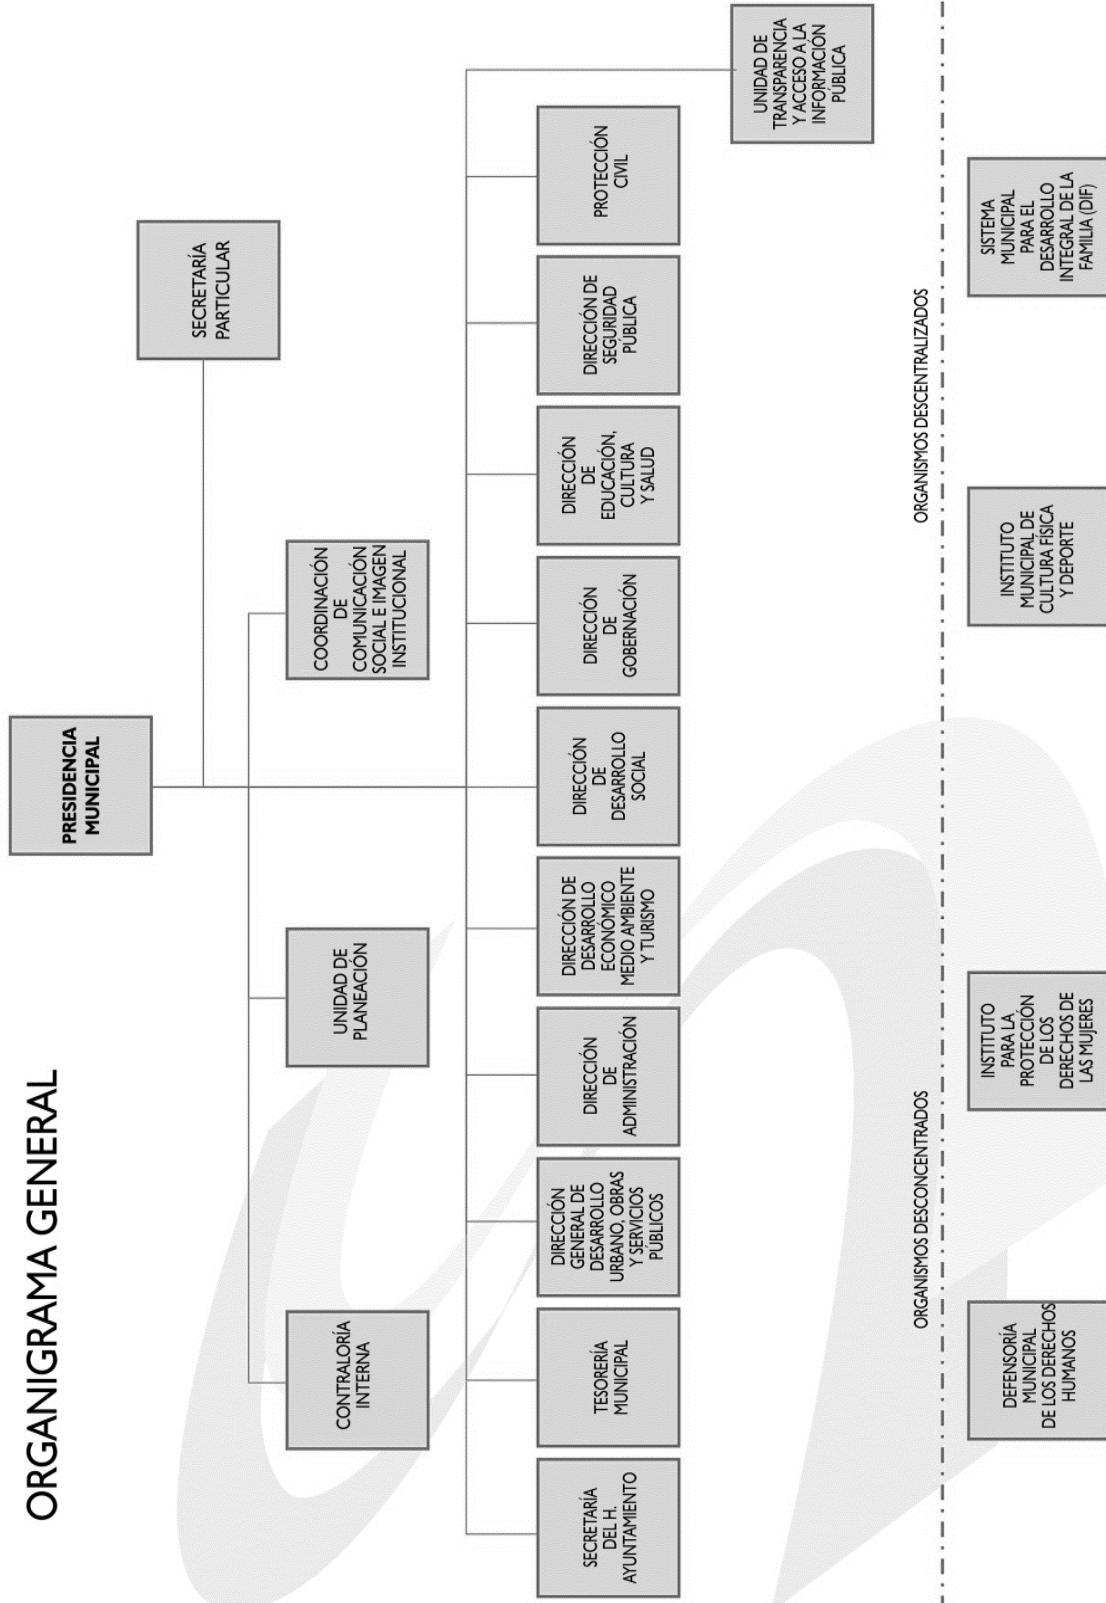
ORGANIGRAMA GENERAL

PRESIDENCIA MUNICIPAL

SECRETARÍA PARTICULAR

CONTRALORÍA INTERNA

UNIDAD DE PLANEACIÓN

COORDINACIÓN DE COMUNICACIÓN SOCIAL E IMAGEN INSTITUCIONAL

SECRETARÍA DEL H. AYUNTAMIENTO

TESORERÍA MUNICIPAL

DIRECCIÓN GENERAL DE DESARROLLO URBANO, OBRAS Y SERVICIOS PÚBLICOS

DIRECCIÓN DE ADMINISTRACIÓN

DIRECCIÓN DE DESARROLLO ECONÓMICO MEDIO AMBIENTE Y TURISMO

DIRECCIÓN DE DESARROLLO SOCIAL

DIRECCIÓN DE GOBERNACIÓN

DIRECCIÓN DE EDUCACIÓN, CULTURA Y SALUD

DIRECCIÓN DE SEGURIDAD PÚBLICA

PROTECCIÓN CIVIL

UNIDAD DE TRANSPARENCIA Y ACCESO A LA INFORMACIÓN PÚBLICA

ORGANISMOS DESCONCENTRADOS

DEFENSORÍA MUNICIPAL DE LOS DERECHOS HUMANOS

INSTITUTO PARA LA PROTECCIÓN DE LOS DERECHOS DE LAS MUJERES

ORGANISMOS DESCENTRALIZADOS

INSTITUTO MUNICIPAL DE CULTURA FÍSICA Y DEPORTE

SISTEMA MUNICIPAL PARA EL DESARROLLO INTEGRAL DE LA FAMILIA (DIF)